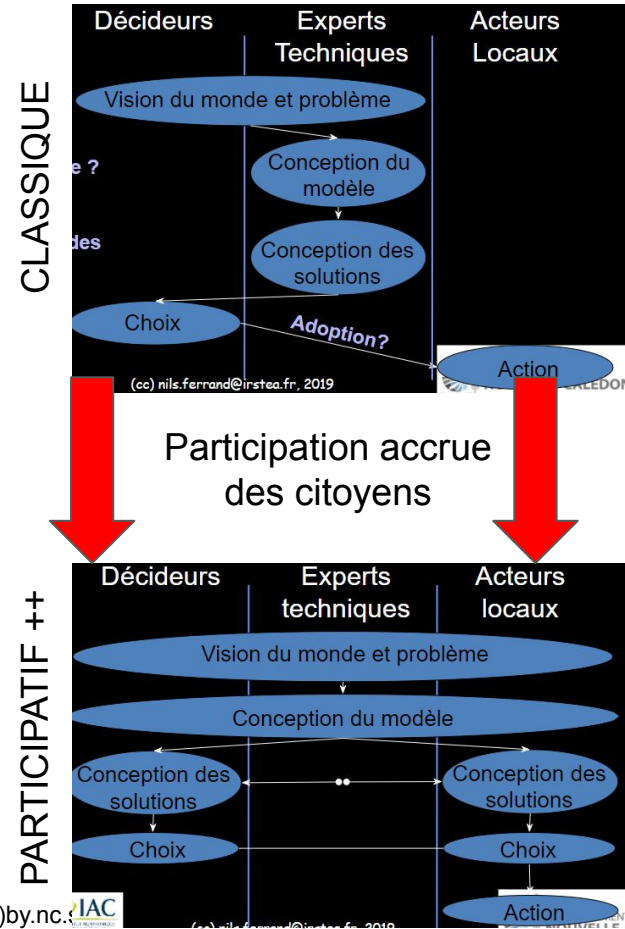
CLASSIQUE

Décideurs

Experts Techniques

Acteurs Locaux

Vision du monde et problème

e ?

Conception du modèle

des

Conception des solutions

Choix

Adoption?

Action

(cc) nils.ferrand@irstea.fr, 2019

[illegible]ALEDO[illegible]

Participation accrue des citoyens

PARTICIPATIF ++

Décideurs

Experts techniques

Acteurs locaux

Vision du monde et problème

Conception du modèle

Conception des solutions

Conception des solutions

Choix

Choix

Action

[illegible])by.nc.s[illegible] IAC

(cc) nils.ferrand@irstea.fr, 2019

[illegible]NOUVELLE